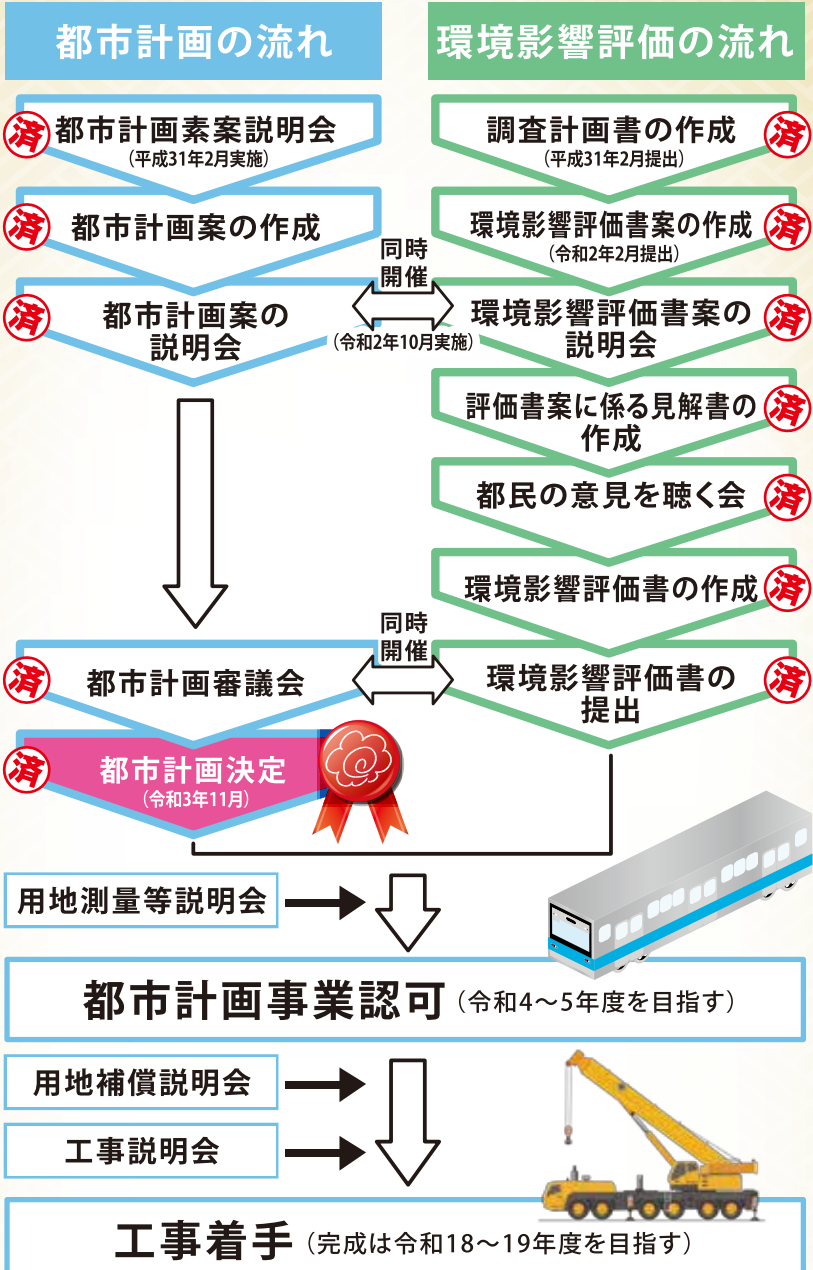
都市計画の流れ

環境影響評価の流れ

済 都市計画素案説明会
(平成31年2月実施)

調査計画書の作成 済
(平成31年2月提出)

済 都市計画案の作成

環境影響評価書案の作成 済
(令和2年2月提出)

同時開催

済 都市計画案の説明会

(令和2年10月実施)

環境影響評価書案の説明会 済

評価書案に係る見解書の作成 済

都民の意見を聴く会 済

環境影響評価書の作成 済

同時開催

済 都市計画審議会

環境影響評価書の提出 済

済 都市計画決定
(令和3年11月)

用地測量等説明会

都市計画事業認可 (令和4～5年度を目指す)

用地補償説明会

工事説明会

工事着手 (完成は令和18～19年度を目指す)